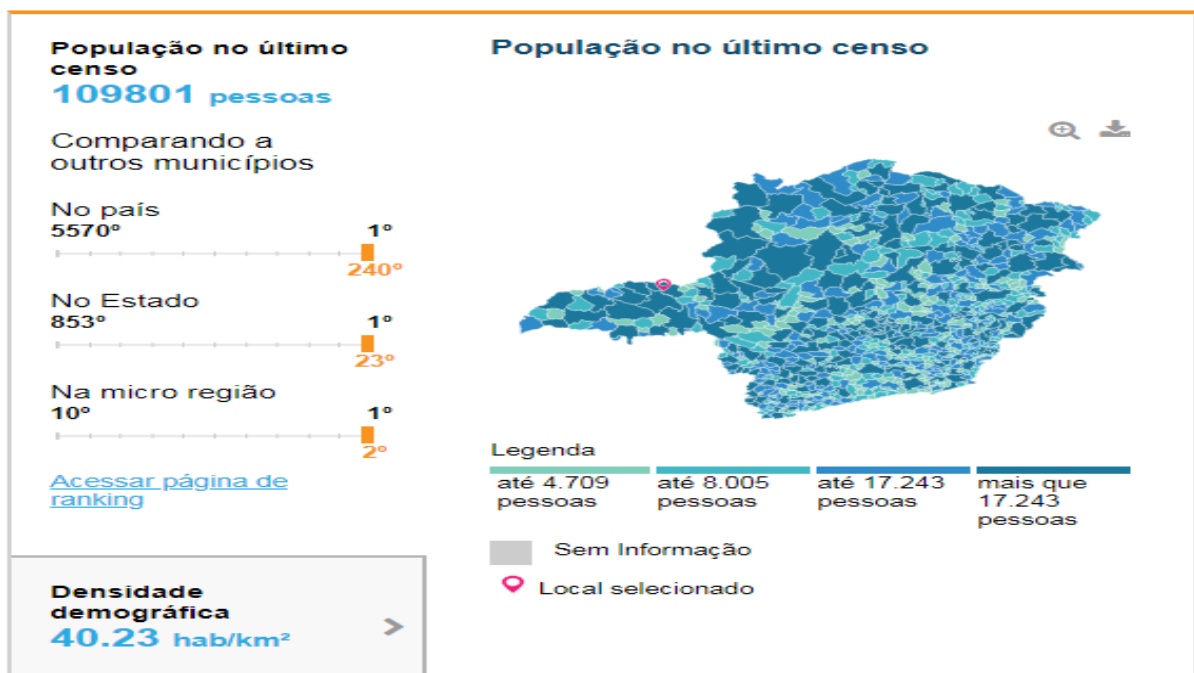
População no último censo
109801 pessoas

Comparando a outros municípios

No país
5570º 1º
240º

No Estado
853º 1º
23º

Na micro região
10º 1º
2º

Acessar página de ranking

Densidade demográfica
40.23 hab/km²

População no último censo

Legenda

| até 4.709 pessoas | até 8.005 pessoas | até 17.243 pessoas | mais que 17.243 pessoas |
|---|---|---|---|

Sem Informação

Local selecionado